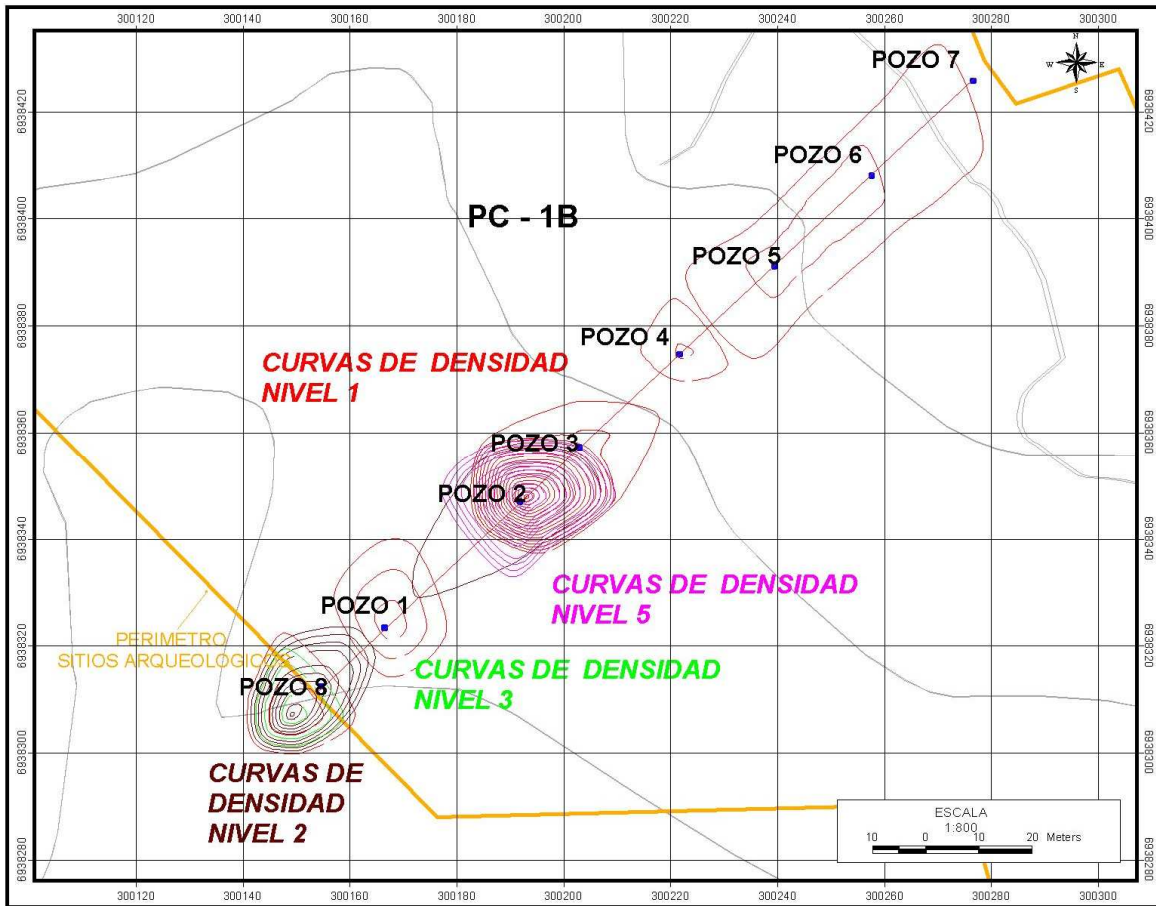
300120 300140 300160 300180 300200 300220 300240 300260 300280 300300

6938420
6938400
6938380
6938360
6938340
6938320
6938300
6938280

N
W E
S

POZO 7

POZO 6

PC - 1B

POZO 5

POZO 4

CURVAS DE DENSIDAD NIVEL 1

POZO 3

POZO 2

CURVAS DE DENSIDAD NIVEL 5

POZO 1

PERIMETRO SITIOS ARQUEOLOGICOS

CURVAS DE DENSIDAD NIVEL 3

POZO 8

CURVAS DE DENSIDAD NIVEL 2

ESCALA
1:800
10 0 10 20 Meters

300120 300140 300160 300180 300200 300220 300240 300260 300280 300300

6938420
6938400
6938380
6938360
6938340
6938320
6938300
6938280